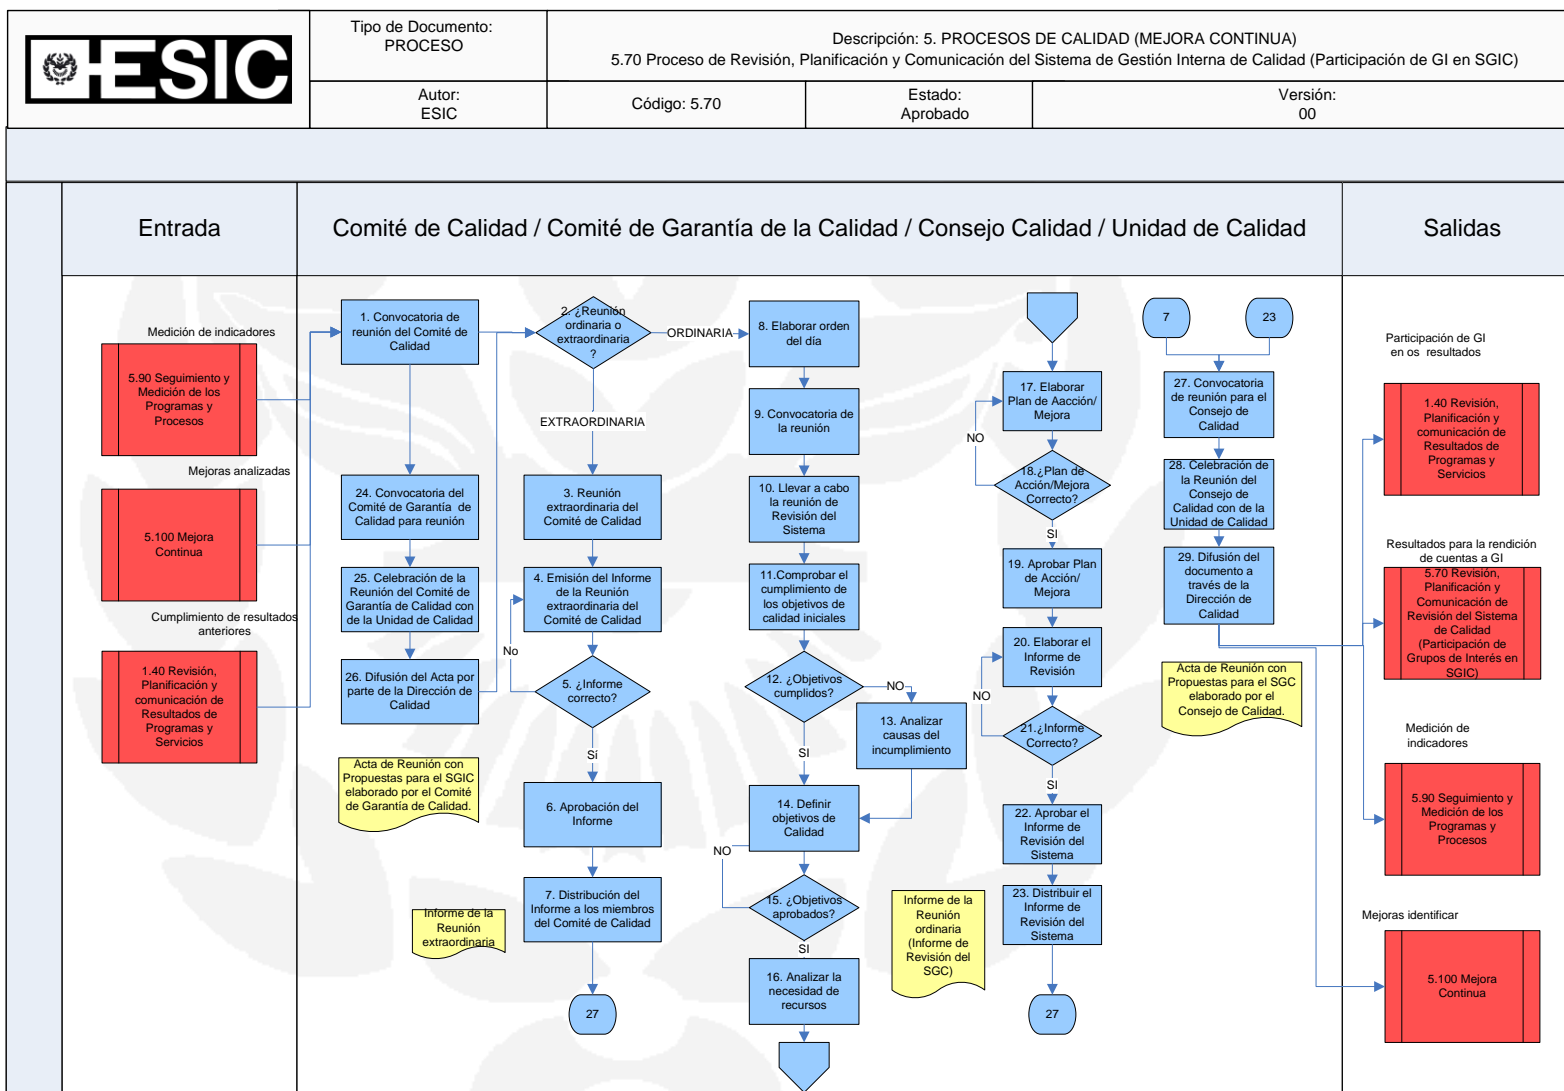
ESIC

Tipo de Documento: PROCESO

Descripción: 5. PROCESOS DE CALIDAD (MEJORA CONTINUA)
5.70 Proceso de Revisión, Planificación y Comunicación del Sistema de Gestión Interna de Calidad (Participación de GI en SGIC)

Autor: ESIC

Código: 5.70

Estado: Aprobado

Versión: 00

Entrada

Comité de Calidad / Comité de Garantía de la Calidad / Consejo Calidad / Unidad de Calidad

Salidas

Medición de indicadores

5.90 Seguimiento y Medición de los Programas y Procesos

Mejoras analizadas

5.100 Mejora Continua

Cumplimiento de resultados anteriores

1.40 Revisión, Planificación y comunicación de Resultados de Programas y Servicios

1. Convocatoria de reunión del Comité de Calidad

2. ¿Reunión ordinaria o extraordinaria ?

ORDINARIA

EXTRAORDINARIA

8. Elaborar orden del día

9. Convocatoria de la reunión

10. Llevar a cabo la reunión de Revisión del Sistema

11.Comprobar el cumplimiento de los objetivos de calidad iniciales

12. ¿Objetivos cumplidos?

NO

SI

13. Analizar causas del incumplimiento

14. Definir objetivos de Calidad

NO

15. ¿Objetivos aprobados?

SI

16. Analizar la necesidad de recursos

24. Convocatoria del Comité de Garantía de Calidad para reunión

25. Celebración de la Reunión del Comité de Garantía de Calidad con de la Unidad de Calidad

26. Difusión del Acta por parte de la Dirección de Calidad

Acta de Reunión con Propuestas para el SGIC elaborado por el Comité de Garantía de Calidad.

3. Reunión extraordinaria del Comité de Calidad

4. Emisión del Informe de la Reunión extraordinaria del Comité de Calidad

No

5. ¿Informe correcto?

Sí

6. Aprobación del Informe

7. Distribución del Informe a los miembros del Comité de Calidad

Informe de la Reunión extraordinaria

27

17. Elaborar Plan de Aacción/ Mejora

NO

18.¿Plan de Acción/Mejora Correcto?

SI

19. Aprobar Plan de Acción/ Mejora

20. Elaborar el Informe de Revisión

NO

21.¿Informe Correcto?

SI

22. Aprobar el Informe de Revisión del Sistema

23. Distribuir el Informe de Revisión del Sistema

27

Informe de la Reunión ordinaria (Informe de Revisión del SGC)

7

23

27. Convocatoria de reunión para el Consejo de Calidad

28. Celebración de la Reunión del Consejo de Calidad con de la Unidad de Calidad

29. Difusión del documento a través de la Dirección de Calidad

Acta de Reunión con Propuestas para el SGC elaborado por el Consejo de Calidad.

Participación de GI en os resultados

1.40 Revisión, Planificación y comunicación de Resultados de Programas y Servicios

Resultados para la rendición de cuentas a GI

5.70 Revisión, Planificación y Comunicación de Revisión del Sistema de Calidad (Participación de Grupos de Interés en SGIC)

Medición de indicadores

5.90 Seguimiento y Medición de los Programas y Procesos

Mejoras identificar

5.100 Mejora Continua